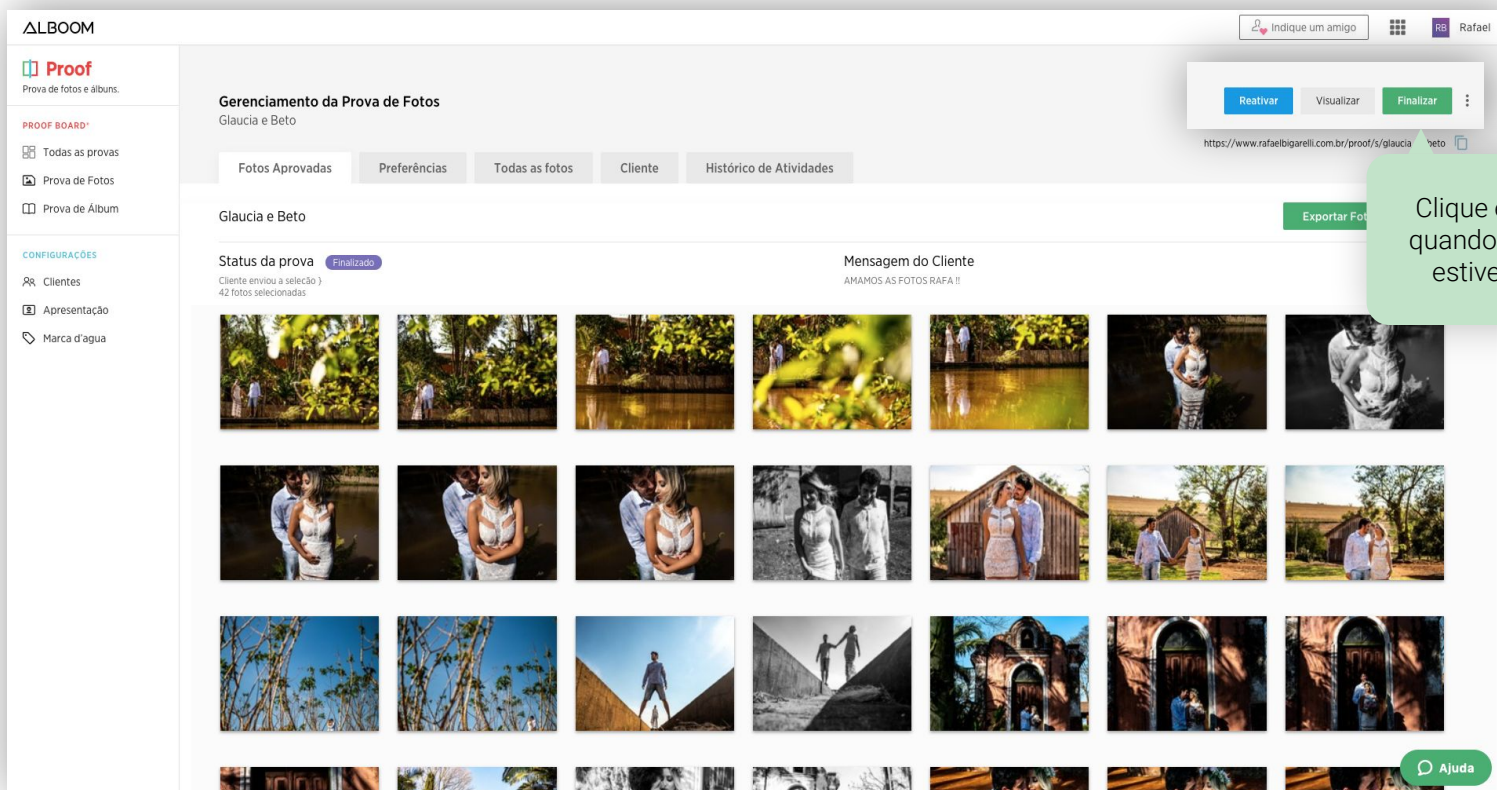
ALBOOM

Indique um amigo

RB Rafael

Proof
Prova de fotos e álbuns.

PROOF BOARD®

Todas as provas

Prova de Fotos

Prova de Álbum

CONFIGURAÇÕES

Clientes

Apresentação

Marca d'agua

Gerenciamento da Prova de Fotos
Glaucia e Beto

Reativar Visualizar Finalizar

https://www.rafaelbigarelli.com.br/proof/s/glaucia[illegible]beto

Fotos Aprovadas Preferências Todas as fotos Cliente Histórico de Atividades

Glaucia e Beto

Exportar Fot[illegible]

Clique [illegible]
quando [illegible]
estive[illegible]

Status da prova Finalizado
Cliente enviou a seleção )
42 fotos selecionadas

Mensagem do Cliente
AMAMOS AS FOTOS RAFA !!

Ajuda